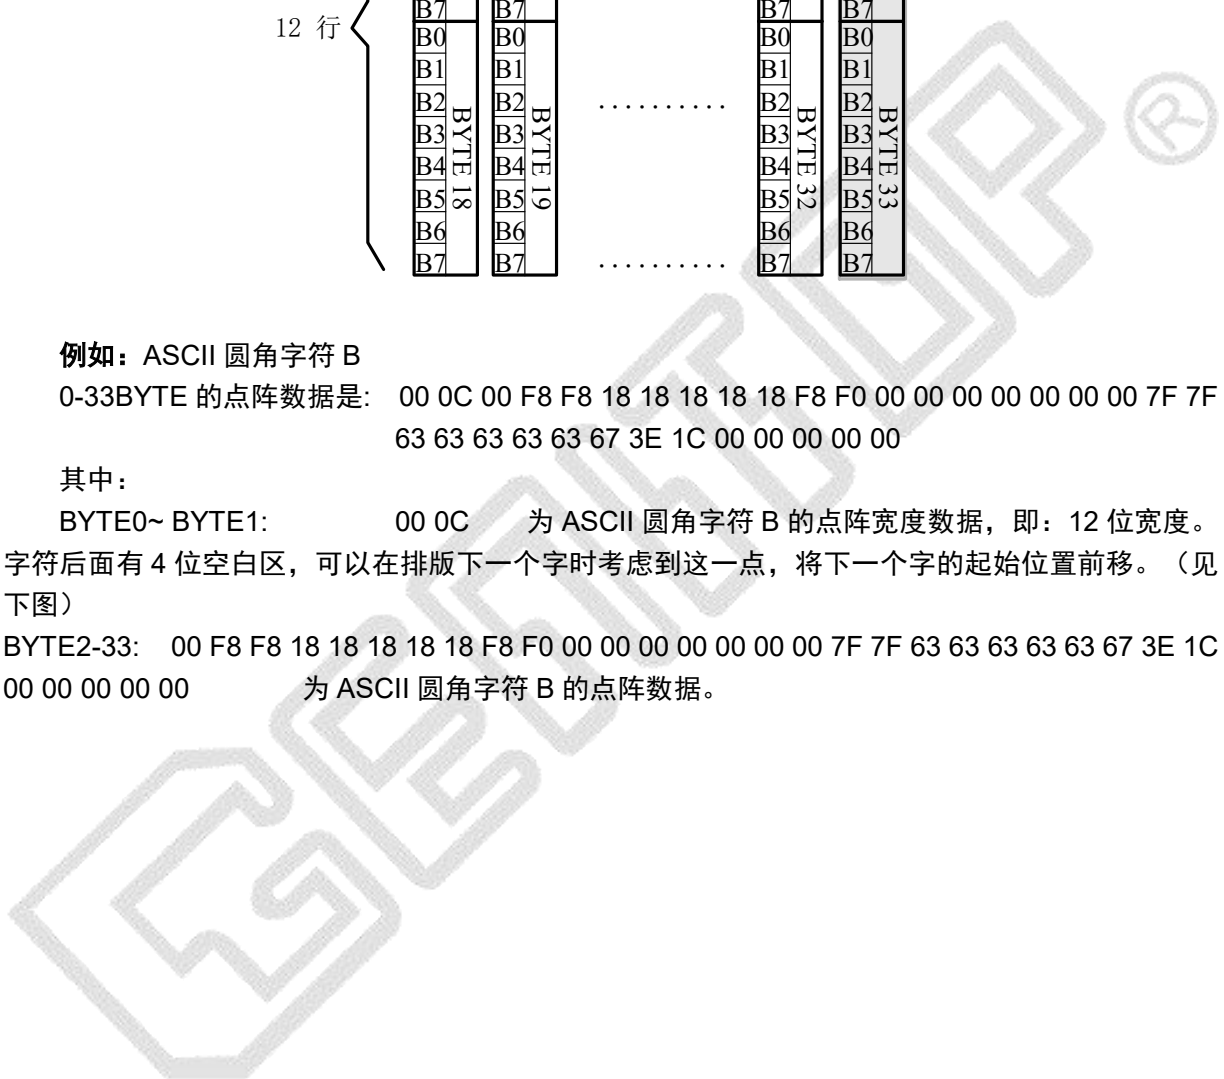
B7 B7 B7 B7

12 行

B0 B1 B2 B3 B4 B5 B6 B7 BYTE 18

B0 B1 B2 B3 B4 B5 B6 B7 BYTE 19

..........

B0 B1 B2 B3 B4 B5 B6 B7 BYTE 32

B0 B1 B2 B3 B4 B5 B6 B7 BYTE 33

..........

例如：ASCII 圆角字符 B

0-33BYTE 的点阵数据是: 00 0C 00 F8 F8 18 18 18 18 18 F8 F0 00 00 00 00 00 00 00 7F 7F 63 63 63 63 63 67 3E 1C 00 00 00 00 00

其中：

BYTE0~ BYTE1: 00 0C 为 ASCII 圆角字符 B 的点阵宽度数据，即：12 位宽度。字符后面有 4 位空白区，可以在排版下一个字时考虑到这一点，将下一个字的起始位置前移。（见下图）

BYTE2-33: 00 F8 F8 18 18 18 18 18 F8 F0 00 00 00 00 00 00 00 7F 7F 63 63 63 63 63 67 3E 1C 00 00 00 00 00 为 ASCII 圆角字符 B 的点阵数据。